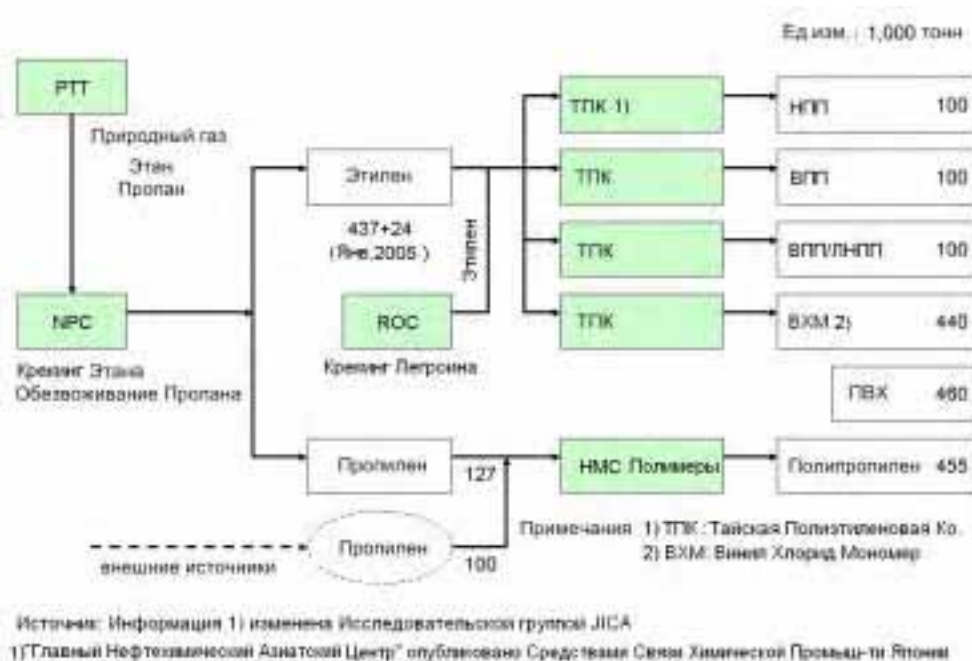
Ед.изм. : 1,000 тонн

PTT

Природный газ
Этан
Пропан

NPC

Крекинг Этана
Обезвоживание Пропана

Этилен

437+24
(Янв.2005 )

Этилен

ROC

Крекинг Лигроина

ТПК 1)

ТПК

ТПК

ТПК

НПП 100

ВПП 100

ВПП/ЛНПП 100

ВХМ 2) 440

ПВХ 460

Пропилен

127

Пропилен

100

внешние источники

НМС Полимеры

Полипропилен 455

Примечания 1) ТПК : Тайская Полиэтиленовая Ко.
2) ВХМ: Винил Хлорид Мономер

Источник: Информация 1) изменена Исследовательской группой JICA
1)"Главный Нефтехимический Азиатский Центр" опубликовано Средствами Связи Химической Промыш-ти Японии